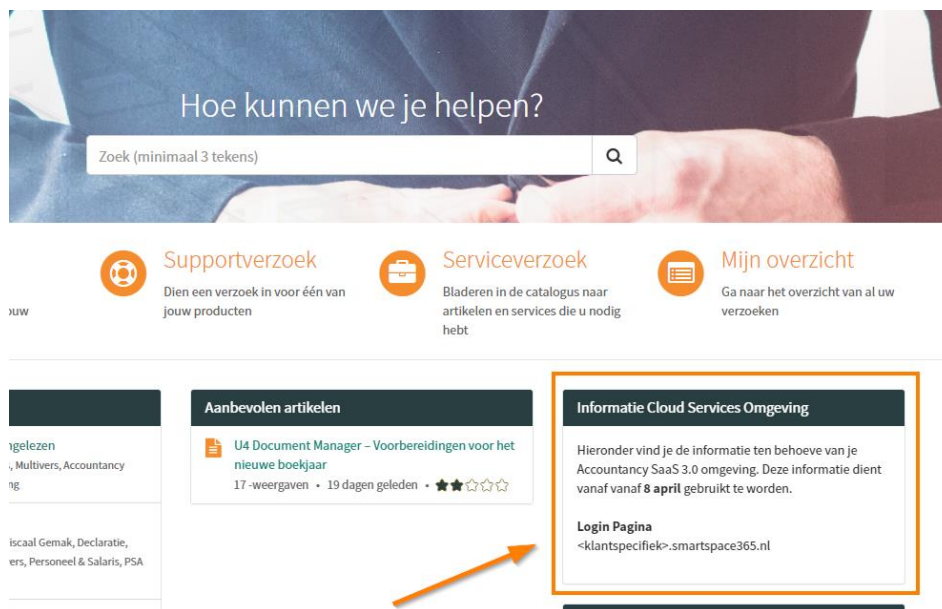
Hoe kunnen we je helpen?

Zoek (minimaal 3 tekens)

ouw

Supportverzoek
Dien een verzoek in voor één van jouw producten

Serviceverzoek
Bladeren in de catalogus naar artikelen en services die u nodig hebt

Mijn overzicht
Ga naar het overzicht van al uw verzoeken

ngelezen
, Multivers, Accountancy
ng

iscaal Gemak, Declaratie,
ers, Personeel & Salaris, PSA

Aanbevolen artikelen

U4 Document Manager – Voorbereidingen voor het nieuwe boekjaar
17 -weergaven • 19 dagen geleden •

Informatie Cloud Services Omgeving

Hieronder vind je de informatie ten behoeve van je Accountancy SaaS 3.0 omgeving. Deze informatie dient vanaf vanaf **8 april** gebruikt te worden.

**Login Pagina**
<klantspecifiek>.smartspace365.nl